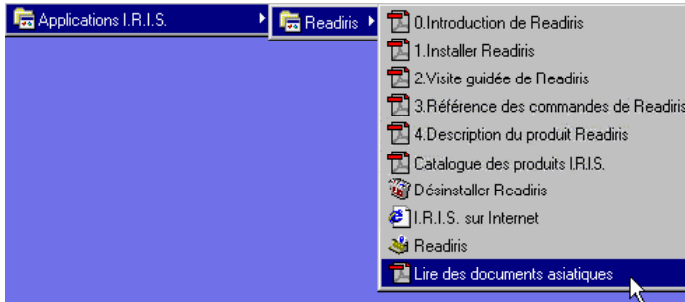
Applications I.R.I.S.
Readiris
0.Introduction de Readiris
1.Installer Readiris
2.Visite guidée de Readiris
3.Référence des commandes de Readiris
4.Description du produit Readiris
Catalogue des produits I.R.I.S.
Désinstaller Readiris
I.R.I.S. sur Internet
Readiris
Lire des documents asiatiques